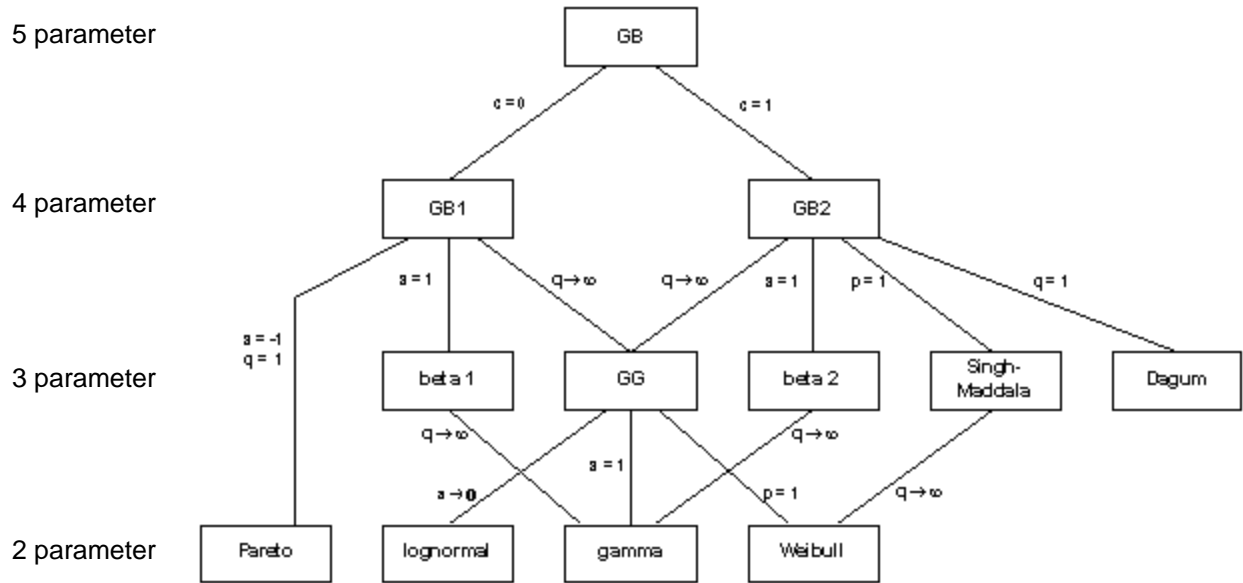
5 parameter

GB

c = 0

c = 1

4 parameter

GB1

GB2

a = 1

$q \to \infty$

$q \to \infty$

a = 1

p = 1

q = 1

a = -1
q = 1

3 parameter

beta 1

GG

beta 2

Singh-Maddala

Dagum

$q \to \infty$

$q \to \infty$

$a \to 0$

a = 1

p = 1

$q \to \infty$

2 parameter

Pareto

lognormal

gamma

Weibull